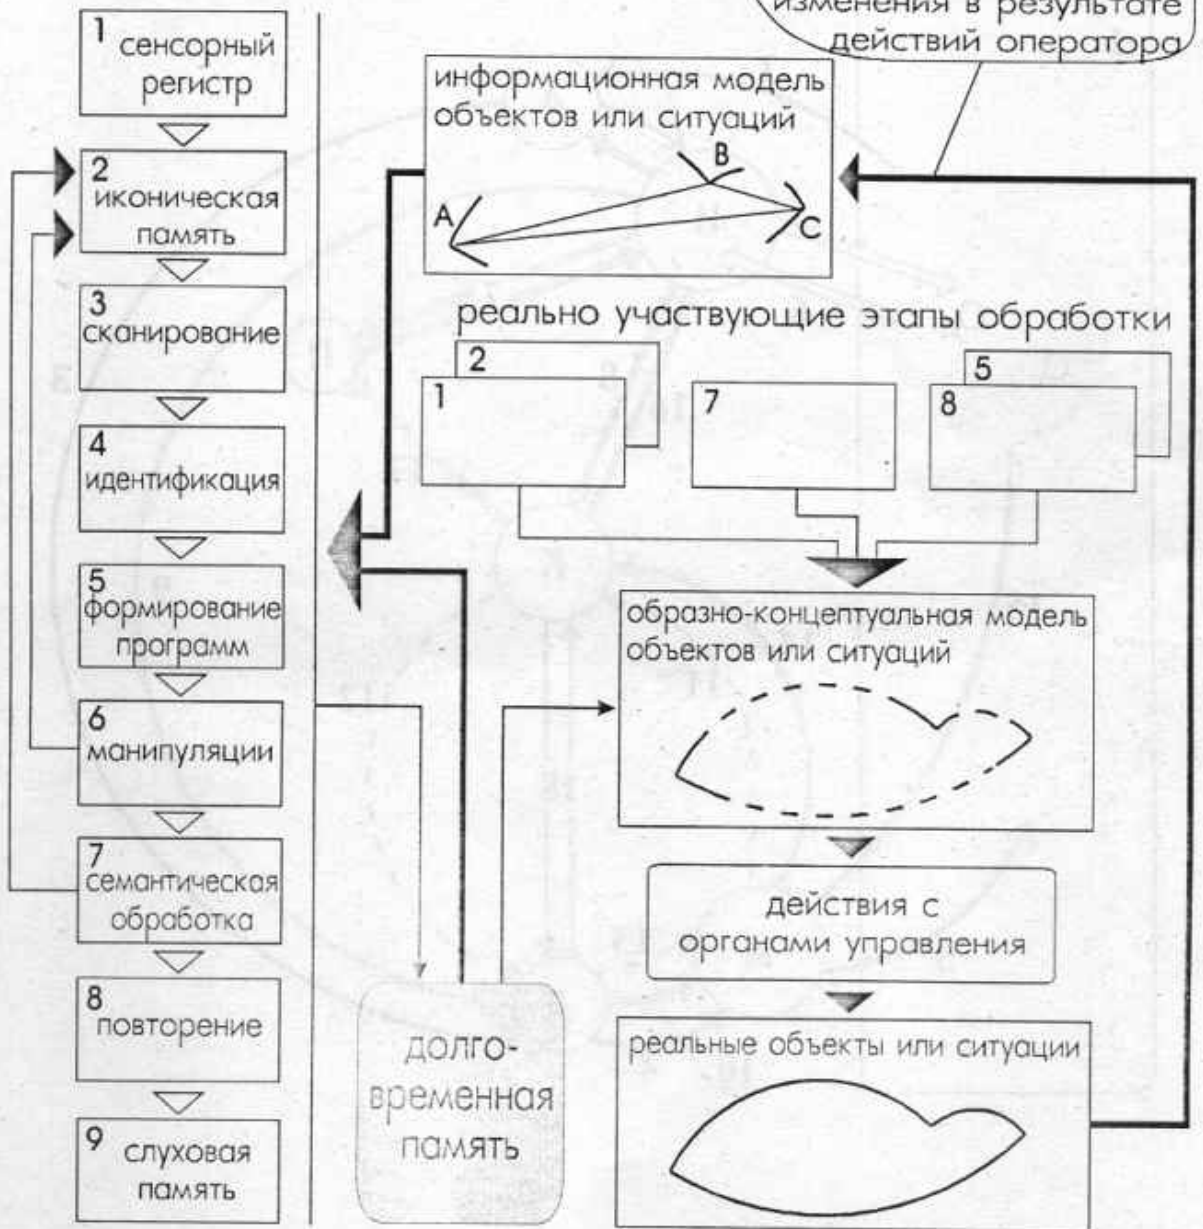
1 сенсорный регистр

2 иконическая память

3 сканирование

4 идентификация

5 формирование программ

6 манипуляции

7 семантическая обработка

8 повторение

9 слуховая память

изменения в результате действий оператора

информационная модель объектов или ситуаций

A

B

C

реально участвующие этапы обработки

2

1

7

5

8

образно-концептуальная модель объектов или ситуаций

действия с органами управления

реальные объекты или ситуации

долговременная память